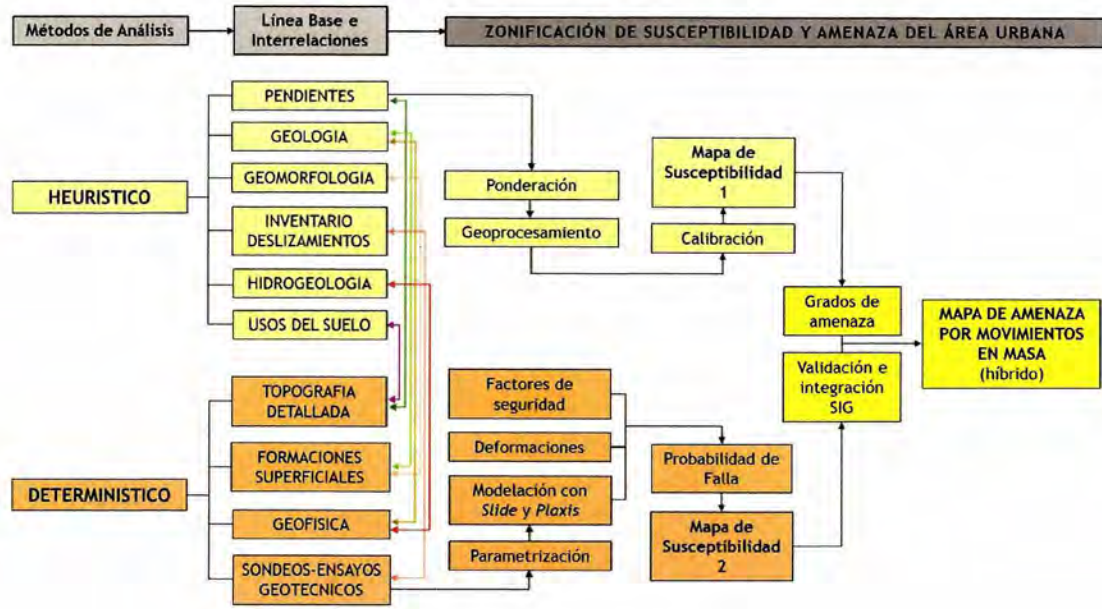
Métodos de Análisis

Línea Base e Interrelaciones

ZONIFICACIÓN DE SUSCEPTIBILIDAD Y AMENAZA DEL ÁREA URBANA

HEURISTICO

PENDIENTES

GEOLOGIA

GEOMORFOLOGIA

INVENTARIO DESLIZAMIENTOS

HIDROGEOLOGIA

USOS DEL SUELO

Ponderación

Geoprocesamiento

Mapa de Susceptibilidad 1

Calibración

Grados de amenaza

Validación e integración SIG

MAPA DE AMENAZA POR MOVIMIENTOS EN MASA (híbrido)

DETERMINISTICO

TOPOGRAFIA DETALLADA

FORMACIONES SUPERFICIALES

GEOFISICA

SONDEOS-ENSAYOS GEOTECNICOS

Factores de seguridad

Deformaciones

Modelación con *Slide* y *Plaxis*

Parametrización

Probabilidad de Falla

Mapa de Susceptibilidad 2